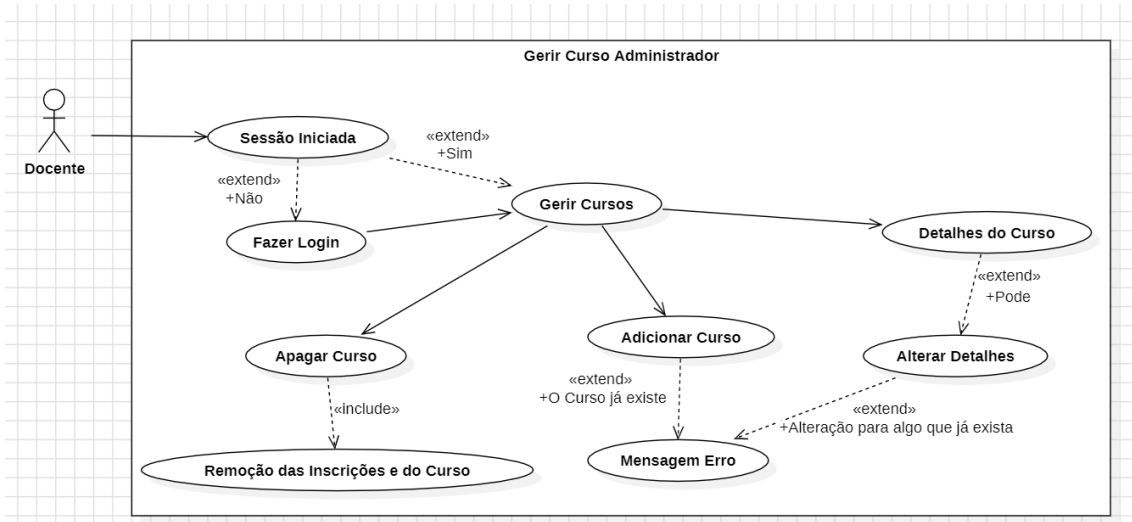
Gerir Curso Administrador

Docente

Sessão Iniciada

«extend»
+Sim

«extend»
+Não

Gerir Cursos

Fazer Login

Detalhes do Curso

«extend»
+Pode

Apagar Curso

Adicionar Curso

Alterar Detalhes

«extend»
+O Curso já existe

«include»

«extend»
+Alteração para algo que já exista

Remoção das Inscrições e do Curso

Mensagem Erro